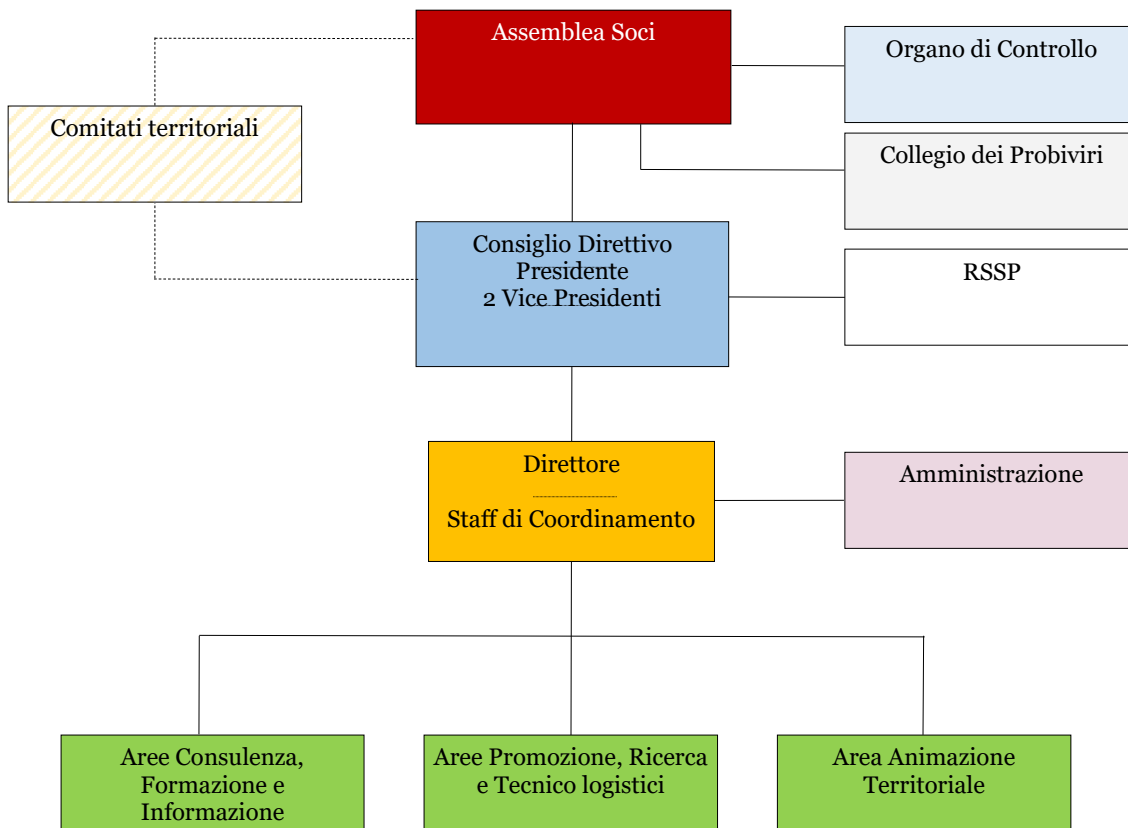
Assemblea Soci

Organo di Controllo

Comitati territoriali

Collegio dei Probiviri

Consiglio Direttivo
Presidente
2 Vice Presidenti

RSSP

Direttore

Staff di Coordinamento

Amministrazione

Aree Consulenza, Formazione e Informazione

Aree Promozione, Ricerca e Tecnico logistici

Area Animazione Territoriale